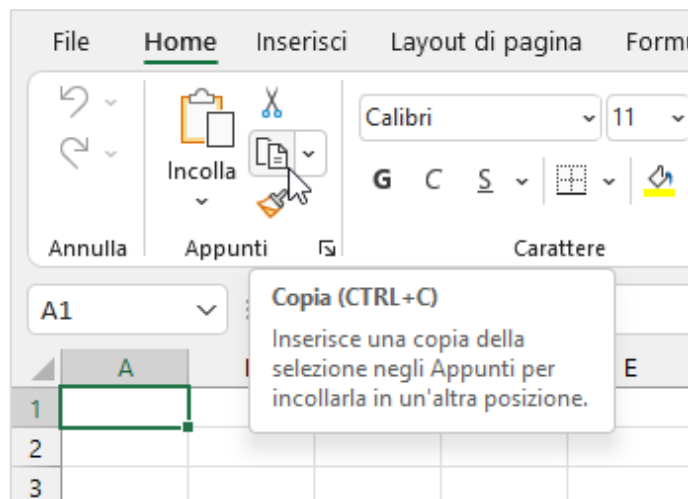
File Home Inserisci Layout di pagina Formu

Incolla

Calibri 11

G C S

Annulla Appunti Carattere

A1

Copia (CTRL+C)

Inserisce una copia della selezione negli Appunti per incollarla in un'altra posizione.

A E

1
2
3